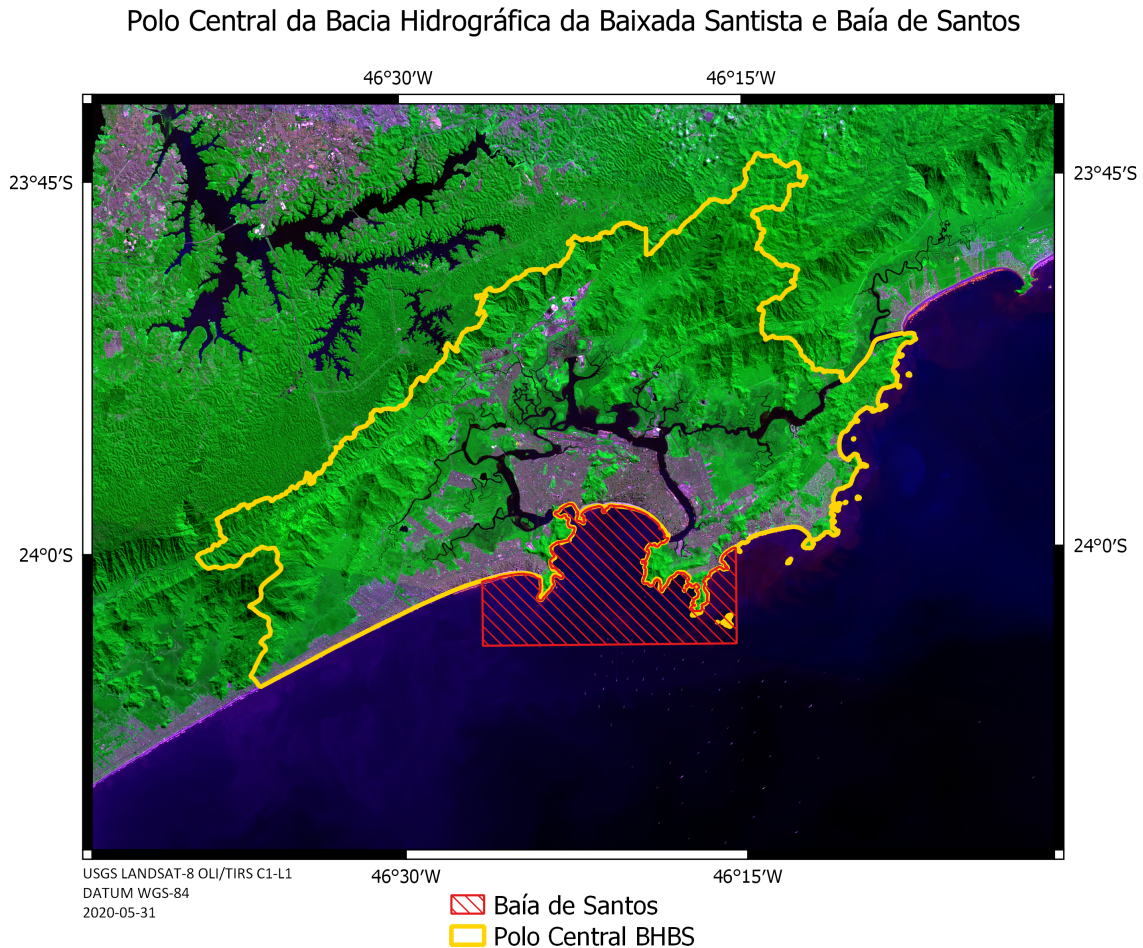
Polo Central da Bacia Hidrográfica da Baixada Santista e Baía de Santos

46°30′W
46°15′W

23°45′S
23°45′S

24°0′S
24°0′S

46°30′W
46°15′W

USGS LANDSAT-8 OLI/TIRS C1-L1
DATUM WGS-84
2020-05-31

Baía de Santos
Polo Central BHBS